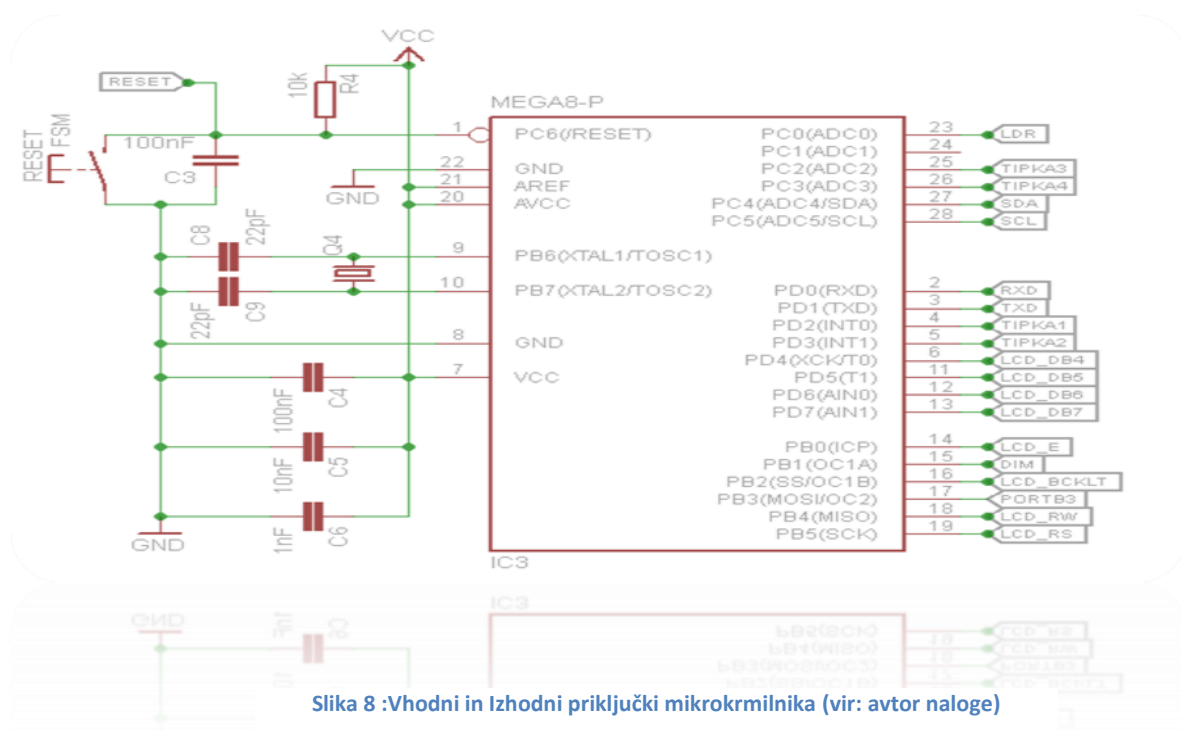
VCC

RESET

10k R4

MEGA8-P

RESET FSM

100nF

C3

1 PC6(/RESET)
22 GND
21 AREF
20 AVCC

GND

C8 22pF

Q4

9 PB6(XTAL1/TOSC1)
10 PB7(XTAL2/TOSC2)

22pF C9

8 GND
7 VCC

100nF C4

10nF C5

1nF C6

GND

PC0(ADC0) 23 LDR
PC1(ADC1) 24
PC2(ADC2) 25 TIPKA3
PC3(ADC3) 26 TIPKA4
PC4(ADC4/SDA) 27 SDA
PC5(ADC5/SCL) 28 SCL

PD0(RXD) 2 RXD
PD1(TXD) 3 TXD
PD2(INT0) 4 TIPKA1
PD3(INT1) 5 TIPKA2
PD4(XCK/T0) 6 LCD_DB4
PD5(T1) 11 LCD_DB5
PD6(AIN0) 12 LCD_DB6
PD7(AIN1) 13 LCD_DB7

PB0(ICP) 14 LCD_E
PB1(OC1A) 15 DIM
PB2(SS/OC1B) 16 LCD_BCKLT
PB3(MOSI/OC2) 17 PORTB3
PB4(MISO) 18 LCD_RW
PB5(SCK) 19 LCD_RS

IC3

Slika 8 :Vhodni in Izhodni priključki mikrokrmilnika (vir: avtor naloge)